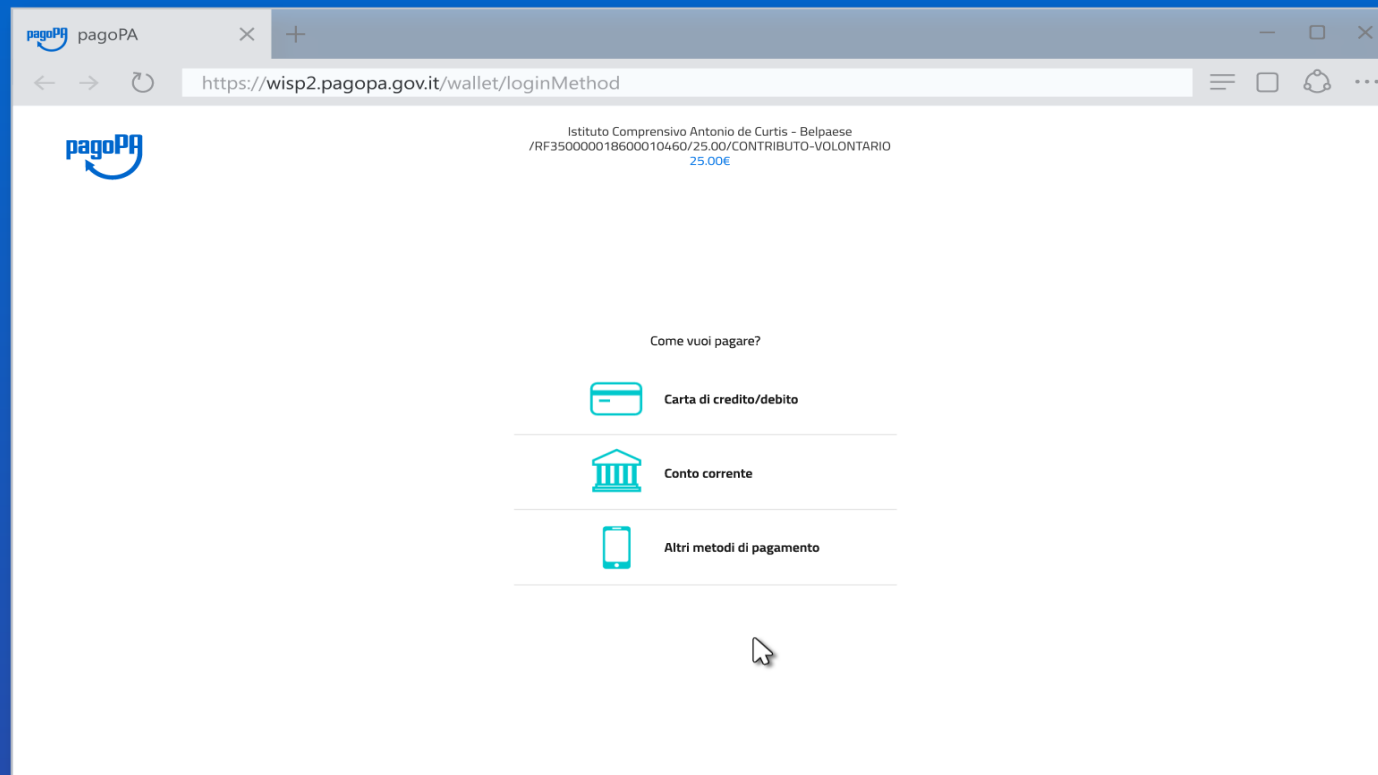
pagoPA pagoPA

https://wisp2.pagopa.gov.it/wallet/loginMethod

pagoPA

Istituto Comprensivo Antonio de Curtis - Belpaese
/RF35000001860001046​0/25.00/CONTRIBUTO-VOLONTARIO
25.00€

Come vuoi pagare?

Carta di credito/debito

Conto corrente

Altri metodi di pagamento